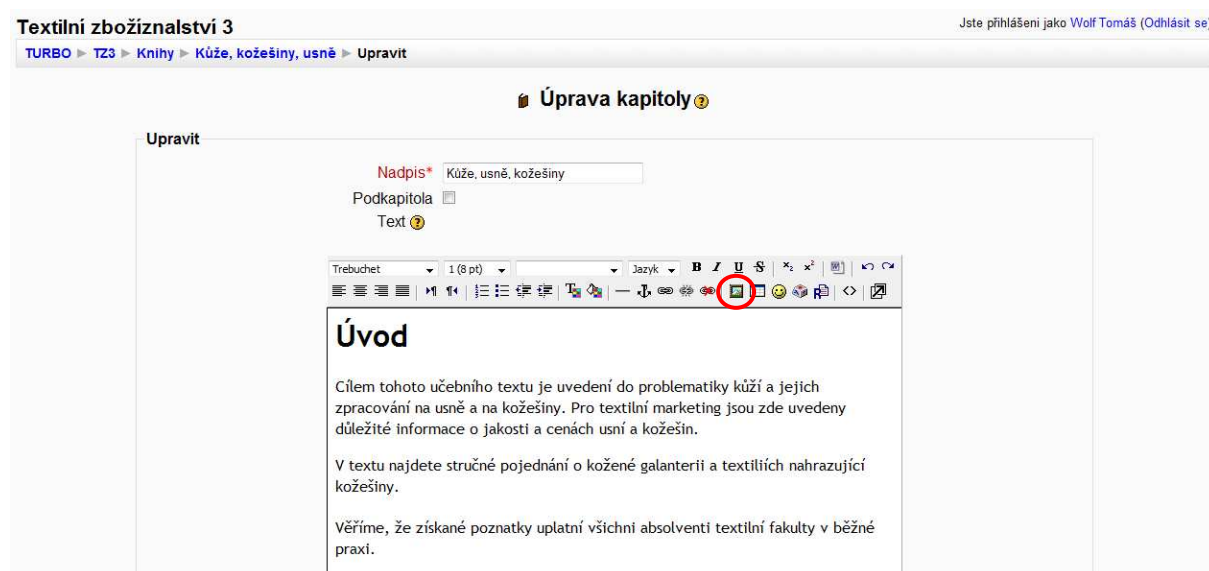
Textilní zbožíznalství 3

Jste přihlášeni jako Wolf Tomáš (Odhlásit se)

TURBO ► TZ3 ► Knihy ► Kůže, kožešiny, usně ► Upravit

Úprava kapitoly

Upravit

Nadpis* Kůže, usně, kožešiny

Podkapitola

Text

Trebuchet 1 (8 pt) Jazyk B I U S

Úvod

Cílem tohoto učebního textu je uvedení do problematiky kůží a jejich zpracování na usně a na kožešiny. Pro textilní marketing jsou zde uvedeny důležité informace o jakosti a cenách usní a kožešin.

V textu najdete stručné pojednání o kožené galanterii a textiliích nahrazující kožešiny.

Věříme, že získané poznatky uplatní všichni absolventi textilní fakulty v běžné praxi.